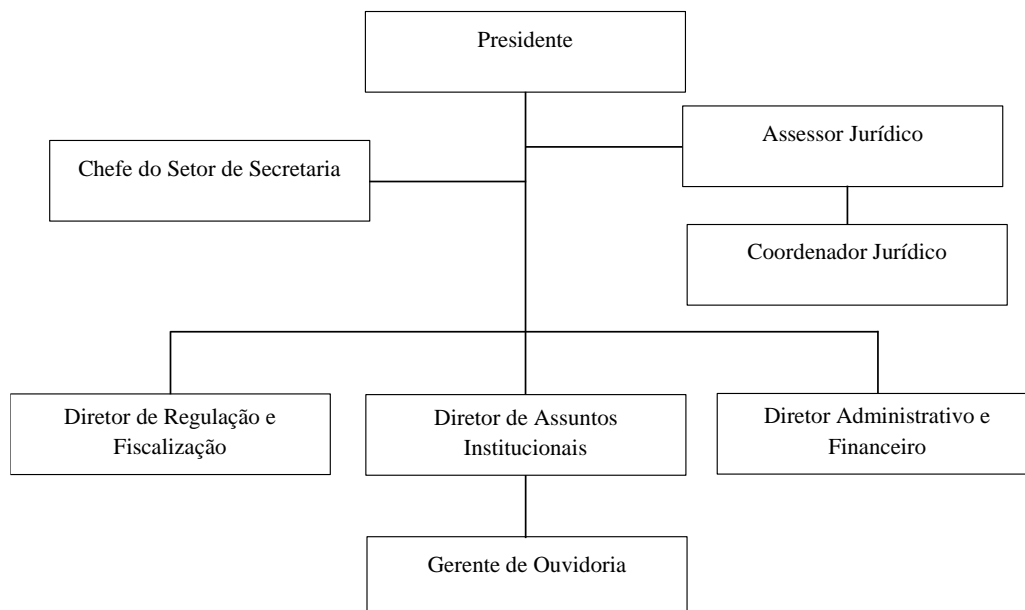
Presidente

Assessor Jurídico

Chefe do Setor de Secretaria

Coordenador Jurídico

Diretor de Regulação e Fiscalização

Diretor de Assuntos Institucionais

Diretor Administrativo e Financeiro

Gerente de Ouvidoria